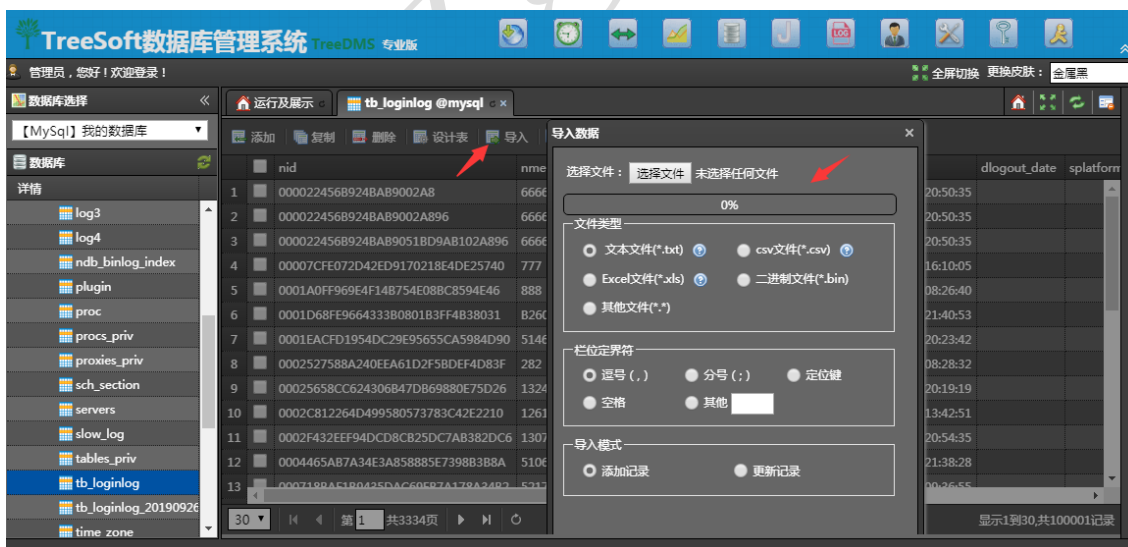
TreeSoft数据库管理系统 TreeDMS 专业版

管理员，您好！欢迎登录！

全屏切换 更换皮肤： 金属黑

数据库选择

【MySql】我的数据库

数据库

详情

log3
log4
ndb_binlog_index
plugin
proc
procs_priv
proxies_priv
sch_section
servers
slow_log
tables_priv
tb_loginlog
tb_loginlog_20190926
time_zone

运行及展示 tb_loginlog @mysql

添加 复制 删除 设计表 导入

| | nid | nme | | dlogout_date | splatform |
|---|---|---|---|---|---|
| 1 | 000022456B924BAB9002A8 | 6666 | 20:50:35 | | |
| 2 | 000022456B924BAB9002A896 | 6666 | 20:50:35 | | |
| 3 | 000022456B924BAB9051BD9AB102A896 | 6666 | 20:50:35 | | |
| 4 | 00007CFE072D42ED9170218E4DE25740 | 777 | 16:10:05 | | |
| 5 | 0001A0FF969E4F14B754E08BC8594E46 | 888 | 08:26:40 | | |
| 6 | 0001D68FE9664333B0801B3FF4B38031 | B26C | 21:40:53 | | |
| 7 | 0001EACFD1954DC29E95655CA5984D90 | 5146 | 20:23:42 | | |
| 8 | 0002527588A240EEA61D2F5BDEF4D83F | 282 | 08:28:32 | | |
| 9 | 00025658CC624306B47DB69880E75D26 | 1324 | 20:19:19 | | |
| 10 | 0002C812264D499580573783C42E2210 | 1261 | 13:42:51 | | |
| 11 | 0002F432EEF94DCD8CB25DC7AB382DC6 | 1307 | 20:54:35 | | |
| 12 | 0004465AB7A34E3A858885E7398B3B8A | 5106 | 21:38:28 | | |
| 13 | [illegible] | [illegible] | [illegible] | | |

30 第 1 共3334页

显示1到30,共100001记录

导入数据

选择文件： 选择文件 未选择任何文件

0%

文件类型

文本文件(*.txt) csv文件(*.csv)

Excel文件(*.xls) 二进制文件(*.bin)

其他文件(*.*)

栏位定界符

逗号(,) 分号(;) 定位键

空格 其他

导入模式

添加记录 更新记录